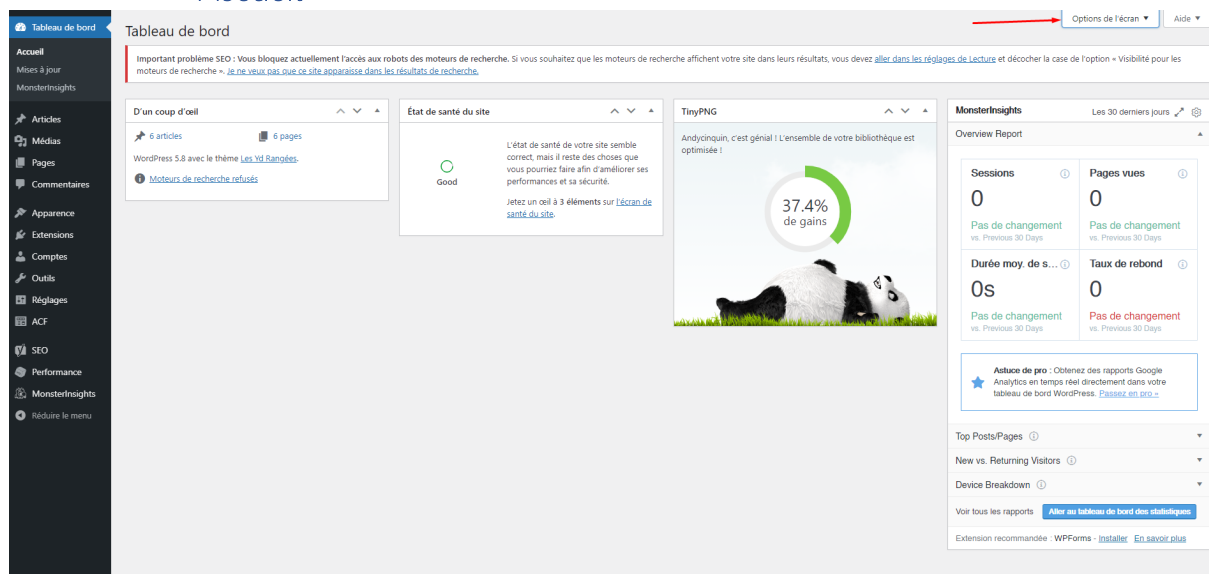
Tableau de bord
Accueil
Mises à jour
MonsterInsights
Articles
Médias
Pages
Commentaires
Apparence
Extensions
Comptes
Outils
Réglages
ACF
SEO
Performance
MonsterInsights
Réduire le menu

Tableau de bord

Options de l'écran ▼
Aide ▼

Important problème SEO : Vous bloquez actuellement l'accès aux robots des moteurs de recherche. Si vous souhaitez que les moteurs de recherche affichent votre site dans leurs résultats, vous devez aller dans les réglages de Lecture et décocher la case de l'option « Visibilité pour les moteurs de recherche ». Je ne veux pas que ce site apparaisse dans les résultats de recherche.

D'un coup d'œil
6 articles
6 pages
WordPress 5.8 avec le thème Les Yd Rangées.
Moteurs de recherche refusés

État de santé du site
Good
L'état de santé de votre site semble correct, mais il reste des choses que vous pourriez faire afin d'améliorer ses performances et sa sécurité.
Jetez un œil à 3 éléments sur l'écran de santé du site.

TinyPNG
Andycinquin, c'est génial ! L'ensemble de votre bibliothèque est optimisée !
37.4%
de gains

MonsterInsights
Les 30 derniers jours
Overview Report
Sessions
0
Pas de changement
vs. Previous 30 Days
Pages vues
0
Pas de changement
vs. Previous 30 Days
Durée moy. de s...
0s
Pas de changement
vs. Previous 30 Days
Taux de rebond
0
Pas de changement
vs. Previous 30 Days
Astuce de pro : Obtenez des rapports Google Analytics en temps réel directement dans votre tableau de bord WordPress. Passez en pro »
Top Posts/Pages
New vs. Returning Visitors
Device Breakdown
Voir tous les rapports
Aller au tableau de bord des statistiques
Extension recommandée : WPForms - Installer En savoir plus